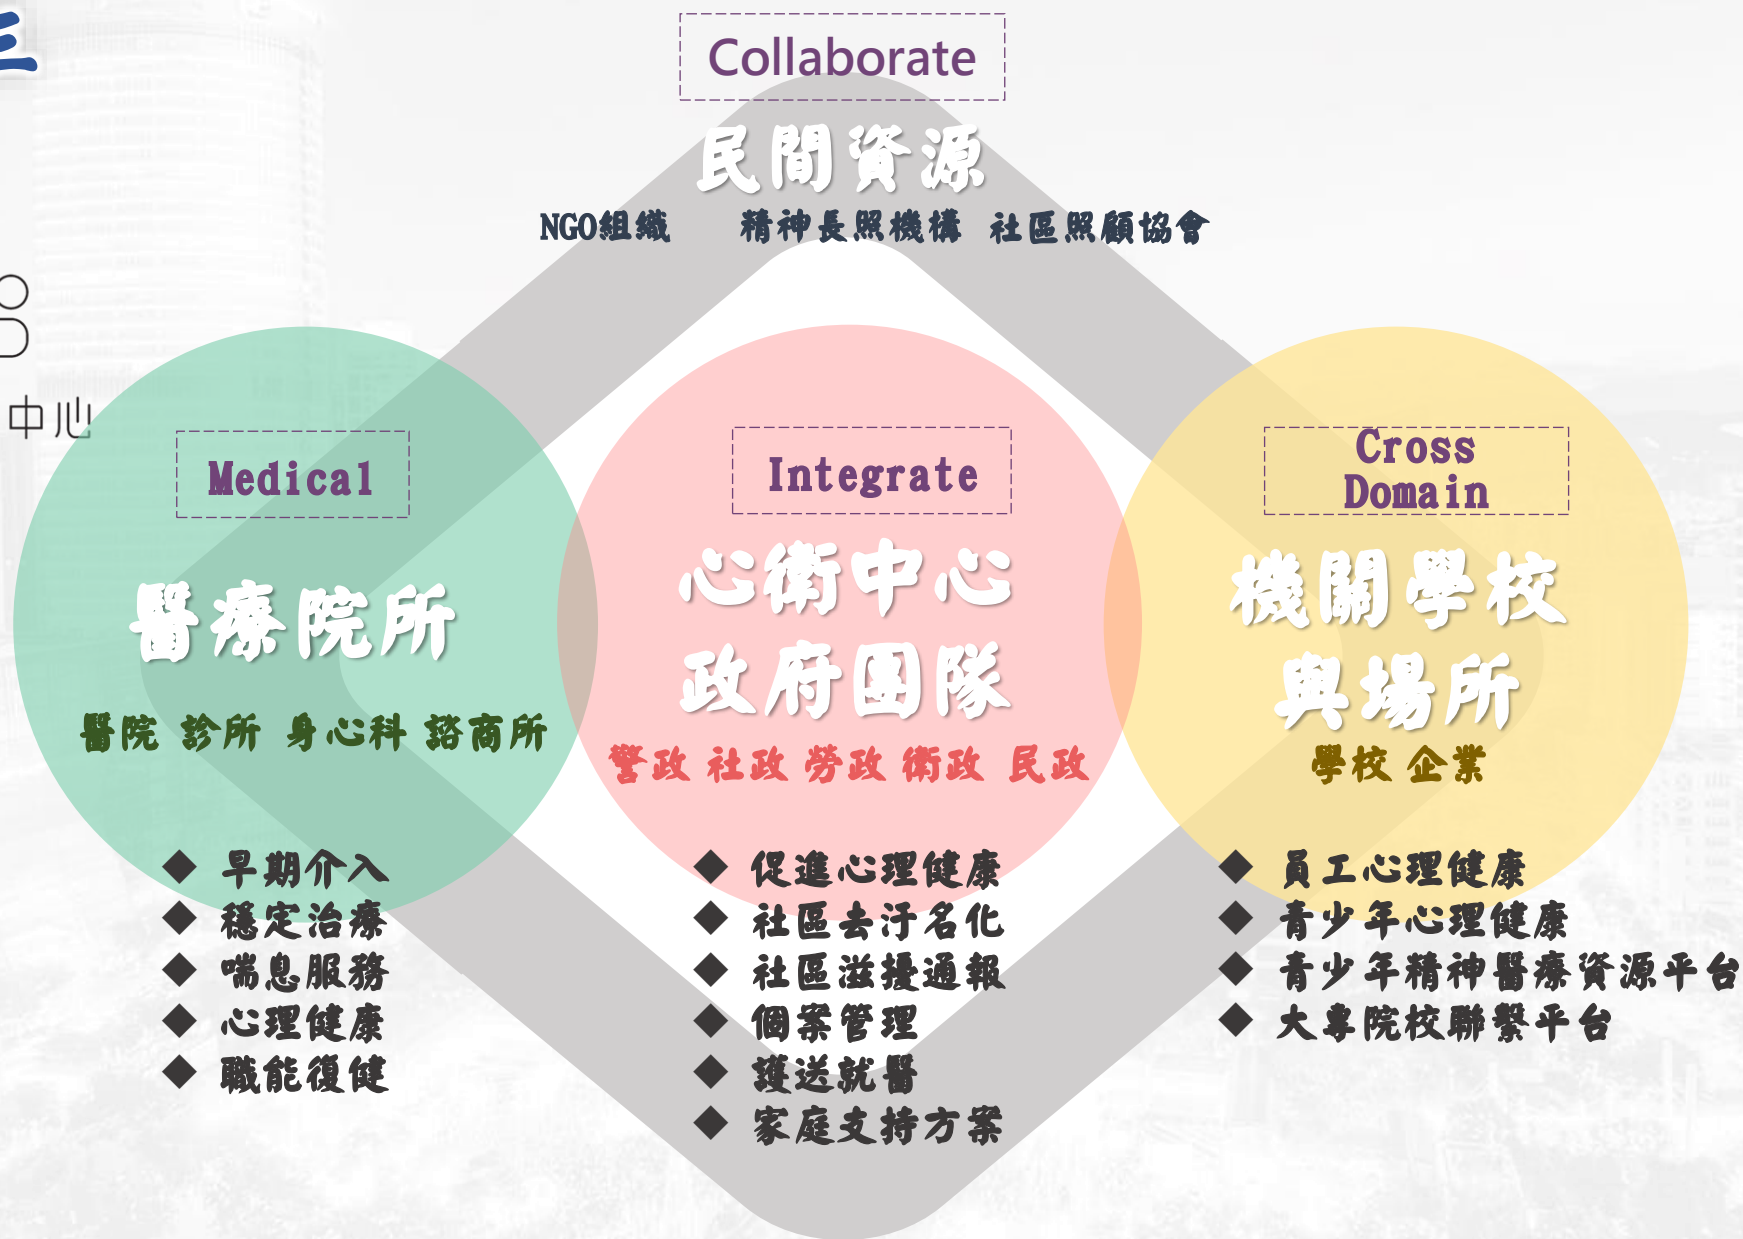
Collaborate

民間資源

NGO組織 精神長照機構 社區照顧協會

中心

Medical

醫療院所

醫院 診所 身心科 諮商所

Integrate

心衛中心
政府團隊

警政 社政 勞政 衛政 民政

Cross Domain

機關學校
與場所

學校 企業

◆ 早期介入
◆ 穩定治療
◆ 喘息服務
◆ 心理健康
◆ 職能復健

◆ 促進心理健康
◆ 社區去汙名化
◆ 社區滋擾通報
◆ 個案管理
◆ 護送就醫
◆ 家庭支持方案

◆ 員工心理健康
◆ 青少年心理健康
◆ 青少年精神醫療資源平台
◆ 大專院校聯繫平台